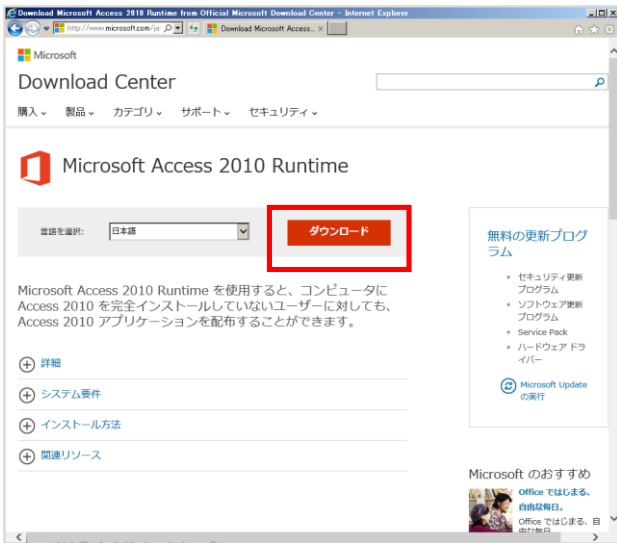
Download Microsoft Access 2010 Runtime from Official Microsoft Download Center - Internet Explorer

http://www.microsoft.com/ja

Download Microsoft Access... ×

Microsoft

Download Center

購入 製品 カテゴリ サポート セキュリティ

Microsoft Access 2010 Runtime

言語を選択: 日本語

ダウンロード

Microsoft Access 2010 Runtime を使用すると、コンピュータに Access 2010 を完全インストールしていないユーザーに対しても、Access 2010 アプリケーションを配布することができます。

詳細

システム要件

インストール方法

関連リソース

無料の更新プログラム

• セキュリティ更新プログラム
• ソフトウェア更新プログラム
• Service Pack
• ハードウェア ドライバー

Microsoft Update の実行

Microsoft のおすすめ

Office ではじまる、自由な毎日。

Office ではじまる、自由な毎日。